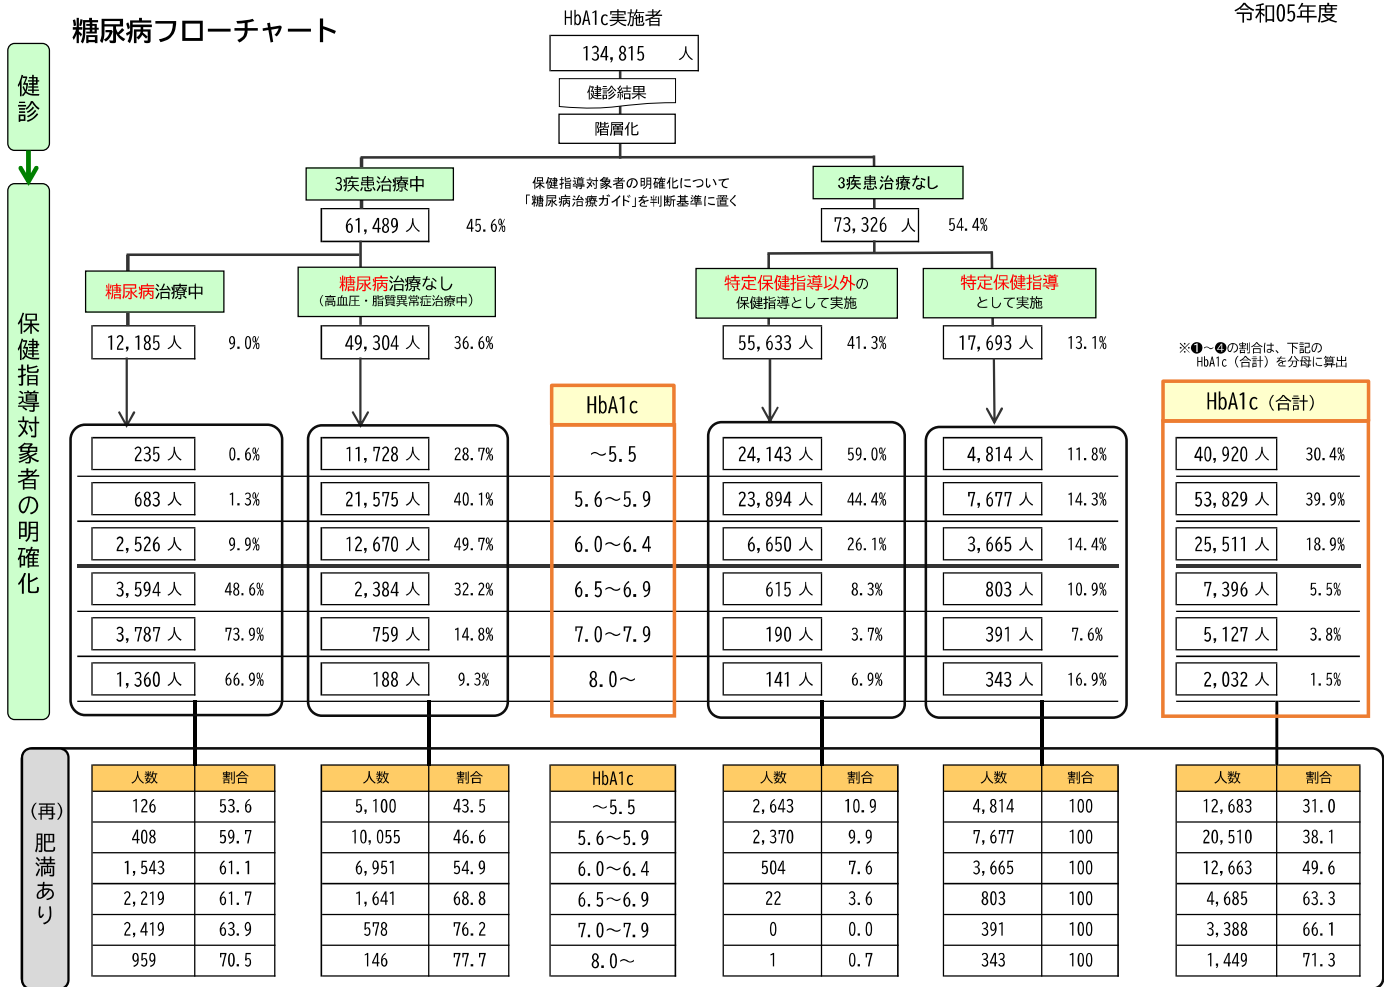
糖尿病フローチャート

令和05年度

健診

HbA1c実施者

134,815 人

健診結果

階層化

保健指導対象者の明確化

3疾患治療中

61,489 人 45.6%

保健指導対象者の明確化について
「糖尿病治療ガイド」を判断基準に置く

3疾患治療なし

73,326 人 54.4%

糖尿病治療中

12,185 人 9.0%

糖尿病治療なし
（高血圧・脂質異常症治療中）

49,304 人 36.6%

特定保健指導以外の
保健指導として実施

55,633 人 41.3%

特定保健指導
として実施

17,693 人 13.1%

※❶～❹の割合は、下記の
HbA1c（合計）を分母に算出

| 糖尿病治療中 | | 糖尿病治療なし | | HbA1c | 特定保健指導以外 | | 特定保健指導 | | HbA1c（合計） | |
|---|---|---|---|---|---|---|---|---|---|---|
| 235 人 | 0.6% | 11,728 人 | 28.7% | ～5.5 | 24,143 人 | 59.0% | 4,814 人 | 11.8% | 40,920 人 | 30.4% |
| 683 人 | 1.3% | 21,575 人 | 40.1% | 5.6～5.9 | 23,894 人 | 44.4% | 7,677 人 | 14.3% | 53,829 人 | 39.9% |
| 2,526 人 | 9.9% | 12,670 人 | 49.7% | 6.0～6.4 | 6,650 人 | 26.1% | 3,665 人 | 14.4% | 25,511 人 | 18.9% |
| 3,594 人 | 48.6% | 2,384 人 | 32.2% | 6.5～6.9 | 615 人 | 8.3% | 803 人 | 10.9% | 7,396 人 | 5.5% |
| 3,787 人 | 73.9% | 759 人 | 14.8% | 7.0～7.9 | 190 人 | 3.7% | 391 人 | 7.6% | 5,127 人 | 3.8% |
| 1,360 人 | 66.9% | 188 人 | 9.3% | 8.0～ | 141 人 | 6.9% | 343 人 | 16.9% | 2,032 人 | 1.5% |

（再）肥満あり

| 人数 | 割合 | 人数 | 割合 | HbA1c | 人数 | 割合 | 人数 | 割合 | 人数 | 割合 |
|---|---|---|---|---|---|---|---|---|---|---|
| 126 | 53.6 | 5,100 | 43.5 | ～5.5 | 2,643 | 10.9 | 4,814 | 100 | 12,683 | 31.0 |
| 408 | 59.7 | 10,055 | 46.6 | 5.6～5.9 | 2,370 | 9.9 | 7,677 | 100 | 20,510 | 38.1 |
| 1,543 | 61.1 | 6,951 | 54.9 | 6.0～6.4 | 504 | 7.6 | 3,665 | 100 | 12,663 | 49.6 |
| 2,219 | 61.7 | 1,641 | 68.8 | 6.5～6.9 | 22 | 3.6 | 803 | 100 | 4,685 | 63.3 |
| 2,419 | 63.9 | 578 | 76.2 | 7.0～7.9 | 0 | 0.0 | 391 | 100 | 3,388 | 66.1 |
| 959 | 70.5 | 146 | 77.7 | 8.0～ | 1 | 0.7 | 343 | 100 | 1,449 | 71.3 |